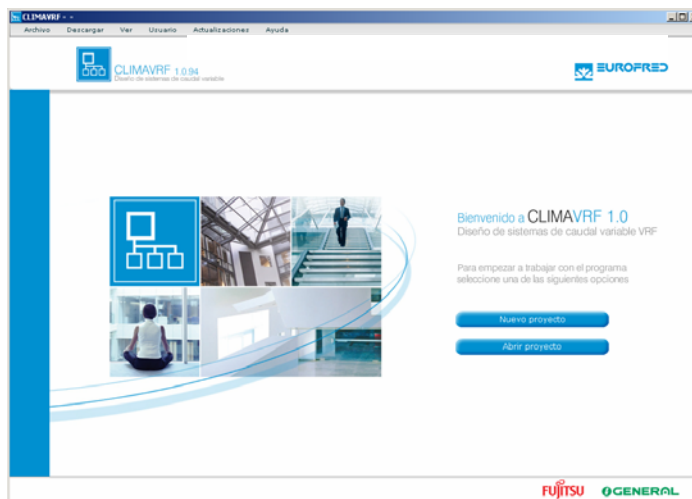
CLIMAVRF - -

Archivo Descargar Ver Usuario Actualizaciones Ayuda

CLIMAVRF 1.0.94
Diseño de sistemas de caudal variable

EUROFRED

Bienvenido a CLIMAVRF 1.0
Diseño de sistemas de caudal variable VRF

Para empezar a trabajar con el programa seleccione una de las siguientes opciones

Nuevo proyecto

Abrir proyecto

FUJITSU GENERAL